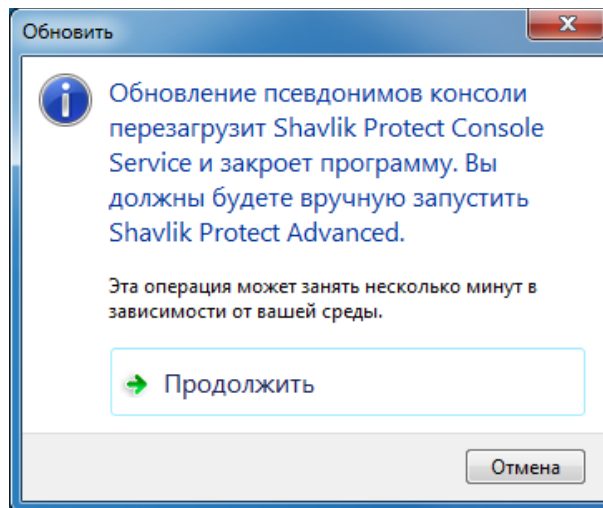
Обновить

Обновление псевдонимов консоли перезагрузит Shavlik Protect Console Service и закроет программу. Вы должны будете вручную запустить Shavlik Protect Advanced.

Эта операция может занять несколько минут в зависимости от вашей среды.

Продолжить

Отмена